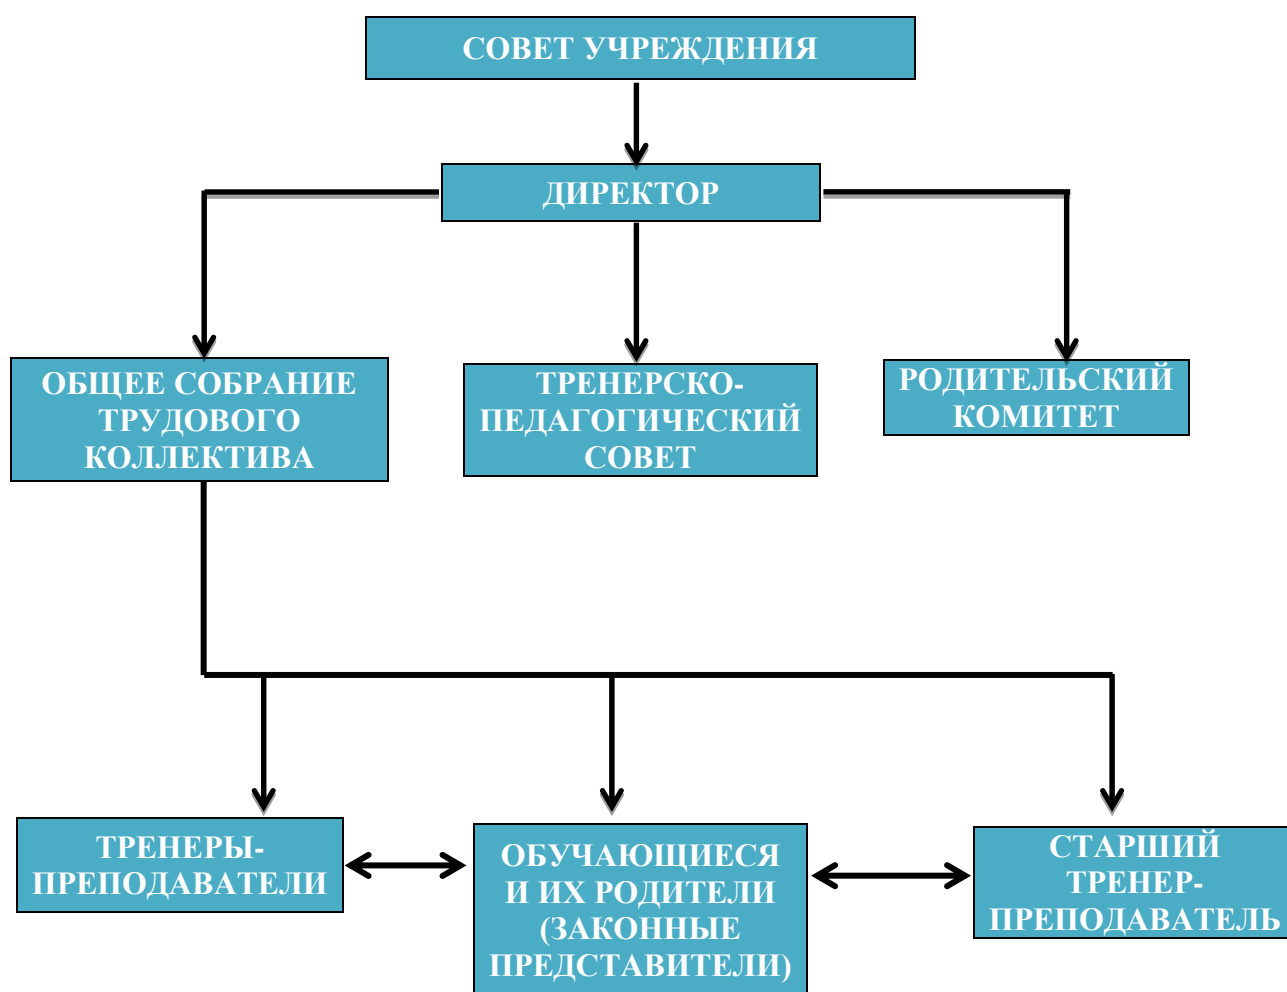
СОВЕТ УЧРЕЖДЕНИЯ

ДИРЕКТОР

ОБЩЕЕ СОБРАНИЕ ТРУДОВОГО КОЛЛЕКТИВА

ТРЕНЕРСКО-ПЕДАГОГИЧЕСКИЙ СОВЕТ

РОДИТЕЛЬСКИЙ КОМИТЕТ

ТРЕНЕРЫ-ПРЕПОДАВАТЕЛИ

ОБУЧАЮЩИЕСЯ И ИХ РОДИТЕЛИ (ЗАКОННЫЕ ПРЕДСТАВИТЕЛИ)

СТАРШИЙ ТРЕНЕР-ПРЕПОДАВАТЕЛЬ